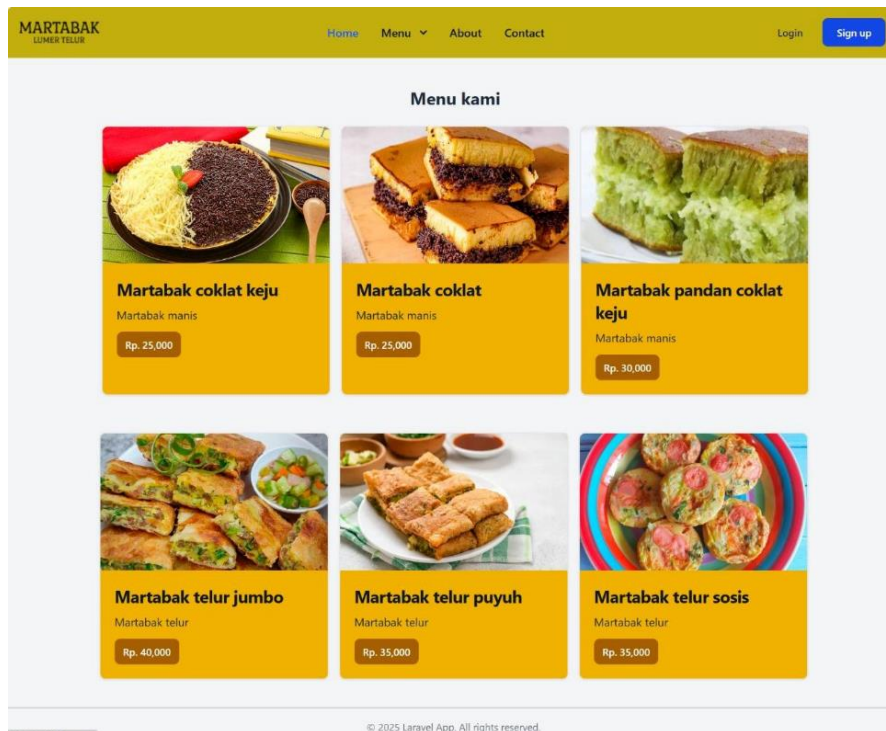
MARTABAK
LUMER TELUR

Home Menu About Contact

Login Sign up

Menu kami

Martabak coklat keju
Martabak manis
Rp. 25,000

Martabak coklat
Martabak manis
Rp. 25,000

Martabak pandan coklat keju
Martabak manis
Rp. 30,000

Martabak telur jumbo
Martabak telur
Rp. 40,000

Martabak telur puyuh
Martabak telur
Rp. 35,000

Martabak telur sosis
Martabak telur
Rp. 35,000

© 2025 Laravel App. All rights reserved.